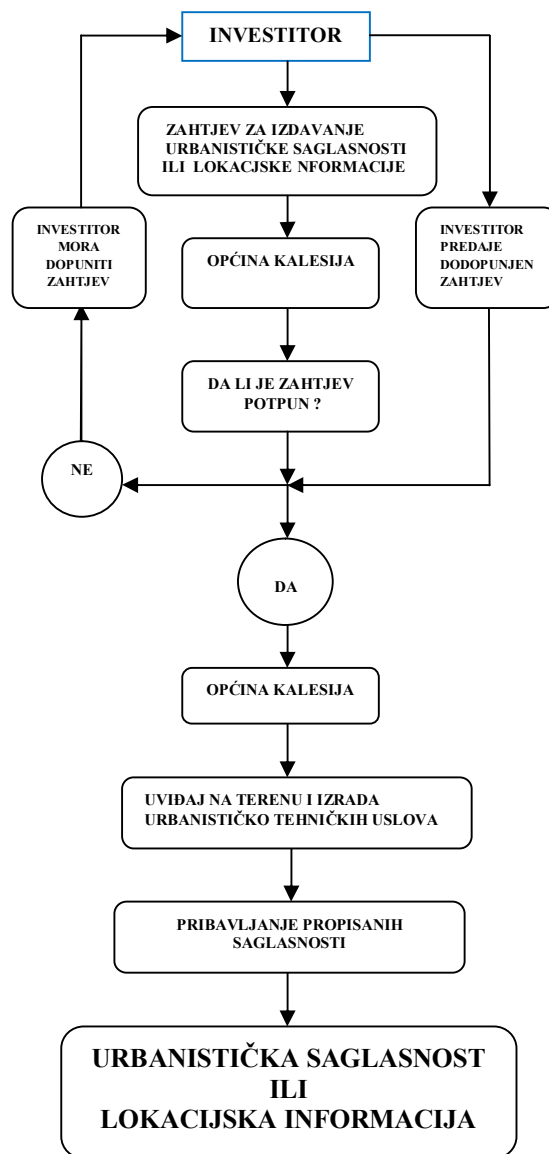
INVESTITOR

ZAHTJEV ZA IZDAVANJE URBANISTIČKE SAGLASNOSTI ILI LOKACJSKE NFORMACIJE

INVESTITOR MORA DOPUNITI ZAHTJEV

OPĆINA KALESIJA

INVESTITOR PREDAJE DODOPUNJEN ZAHTJEV

DA LI JE ZAHTJEV POTPUN ?

NE

DA

OPĆINA KALESIJA

UVIĐAJ NA TERENU I IZRADA URBANISTIČKO TEHNIČKIH USLOVA

PRIBAVLJANJE PROPISANIH SAGLASNOSTI

URBANISTIČKA SAGLASNOST
ILI
LOKACIJSKA INFORMACIJA